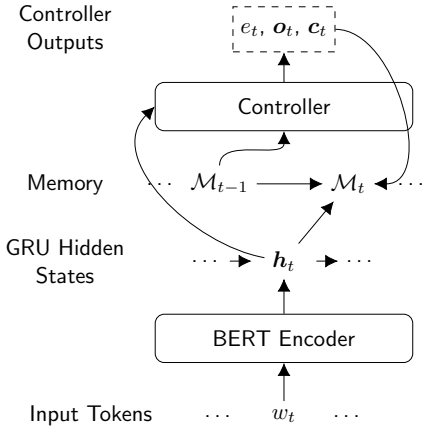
Controller Outputs

$e_t$, $\boldsymbol{o}_t$, $\boldsymbol{c}_t$

Controller

Memory $\cdots$ $\mathcal{M}_{t-1}$ $\mathcal{M}_t$ $\cdots$

GRU Hidden States $\cdots$ $\boldsymbol{h}_t$ $\cdots$

BERT Encoder

Input Tokens $\cdots$ $w_t$ $\cdots$